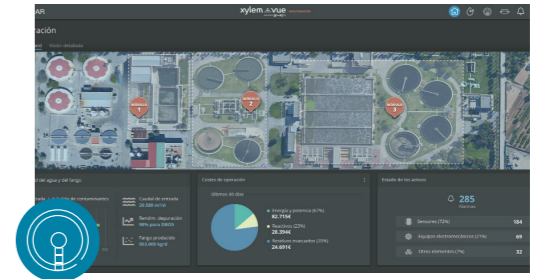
AR

xylem vue

ración

Costes de operación

Últimos 30 días

Energía y potencia (47%)
82.715€

Reactivos (22%)
28.394€

Residuos evacuados (19%)
24.691€

Estado de los activos

285
Elementos

Sensores (72%)
184

Equipos electromecánicos (27%)
69

Otros elementos (1%)
32

del agua y del fango

Caudal de entrada
28.680 m³/d

Rendim. depuración
98% para DBO5

Fango producido
103.000 kg/d

1

2

3